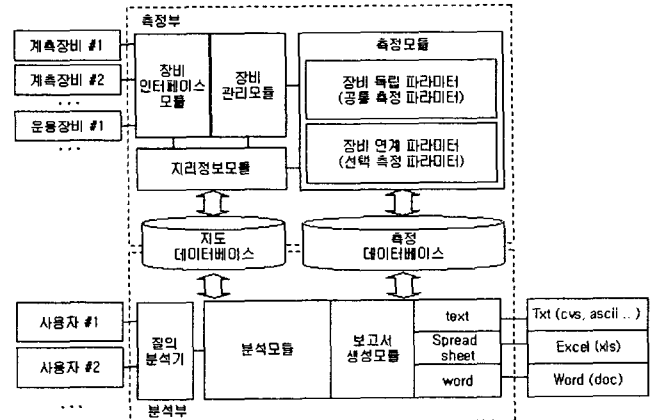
측정부

계측장비 #1

계측장비 #2

. . .

운용장비 #1

. . .

장비 인터페이스 모듈

장비 관리모듈

측정모듈

장비 독립 파라미터 (공통 측정 파라미터)

장비 연계 파라미터 (선택 측정 파라미터)

지리정보모듈

지도 데이터베이스

측정 데이터베이스

사용자 #1

사용자 #2

. . .

질의 분석기

분석모듈

보고서 생성모듈

text

Spread sheet

word

Txt (cvs, ascii .. )

Excel (xls)

Word (doc)

분석부